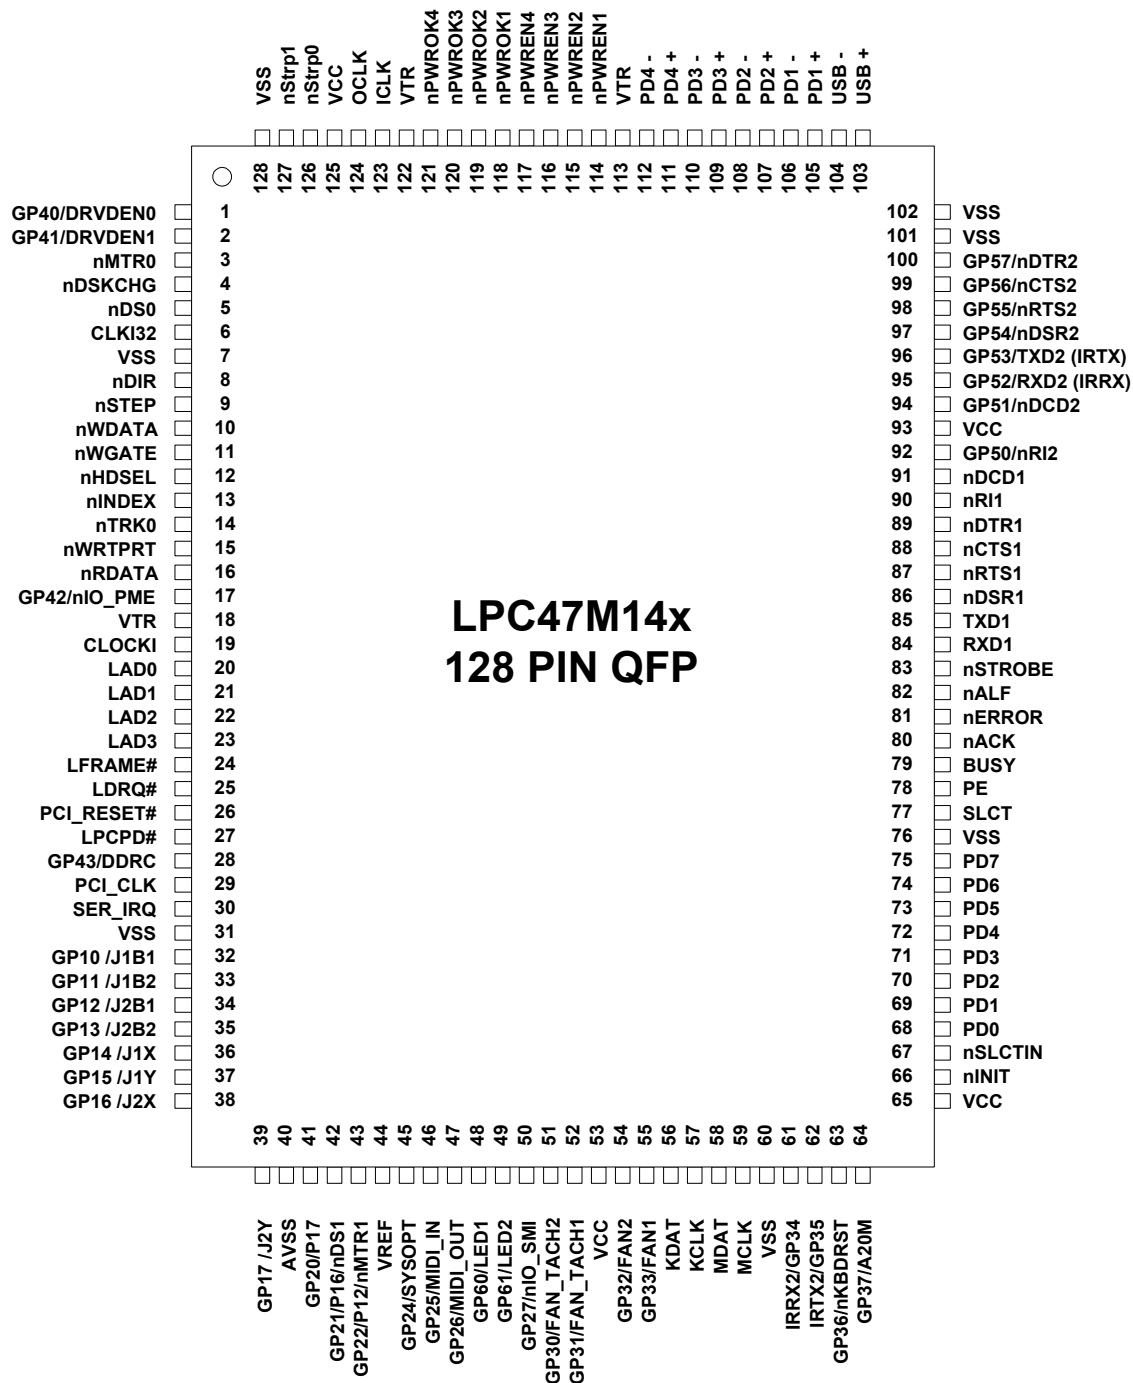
VSS
nStrp1
nStrp0
VCC
OCLK
ICLK
VTR
nPWROK4
nPWROK3
nPWROK2
nPWROK1
nPWREN4
nPWREN3
nPWREN2
nPWREN1
VTR
PD4 -
PD4 +
PD3 -
PD3 +
PD2 -
PD2 +
PD1 -
PD1 +
USB -
USB +

128 127 126 125 124 123 122 121 120 119 118 117 116 115 114 113 112 111 110 109 108 107 106 105 104 103

GP40/DRVDEN0 1
GP41/DRVDEN1 2
nMTR0 3
nDSKCHG 4
nDS0 5
CLKI32 6
VSS 7
nDIR 8
nSTEP 9
nWDATA 10
nWGATE 11
nHDSEL 12
nINDEX 13
nTRK0 14
nWRTPRT 15
nRDATA 16
GP42/nIO_PME 17
VTR 18
CLOCKI 19
LAD0 20
LAD1 21
LAD2 22
LAD3 23
LFRAME# 24
LDRQ# 25
PCI_RESET# 26
LPCPD# 27
GP43/DDRC 28
PCI_CLK 29
SER_IRQ 30
VSS 31
GP10 /J1B1 32
GP11 /J1B2 33
GP12 /J2B1 34
GP13 /J2B2 35
GP14 /J1X 36
GP15 /J1Y 37
GP16 /J2X 38

102 VSS
101 VSS
100 GP57/nDTR2
99 GP56/nCTS2
98 GP55/nRTS2
97 GP54/nDSR2
96 GP53/TXD2 (IRTX)
95 GP52/RXD2 (IRRX)
94 GP51/nDCD2
93 VCC
92 GP50/nRI2
91 nDCD1
90 nRI1
89 nDTR1
88 nCTS1
87 nRTS1
86 nDSR1
85 TXD1
84 RXD1
83 nSTROBE
82 nALF
81 nERROR
80 nACK
79 BUSY
78 PE
77 SLCT
76 VSS
75 PD7
74 PD6
73 PD5
72 PD4
71 PD3
70 PD2
69 PD1
68 PD0
67 nSLCTIN
66 nINIT
65 VCC

LPC47M14x
128 PIN QFP

39 40 41 42 43 44 45 46 47 48 49 50 51 52 53 54 55 56 57 58 59 60 61 62 63 64

GP17 /J2Y
AVSS
GP20/P17
GP21/P16/nDS1
GP22/P12/nMTR1
VREF
GP24/SYSOPT
GP25/MIDI_IN
GP26/MIDI_OUT
GP60/LED1
GP61/LED2
GP27/nIO_SMI
GP30/FAN_TACH2
GP31/FAN_TACH1
VCC
GP32/FAN2
GP33/FAN1
KDAT
KCLK
MDAT
MCLK
VSS
IRRX2/GP34
IRTX2/GP35
GP36/nKBDRST
GP37/A20M